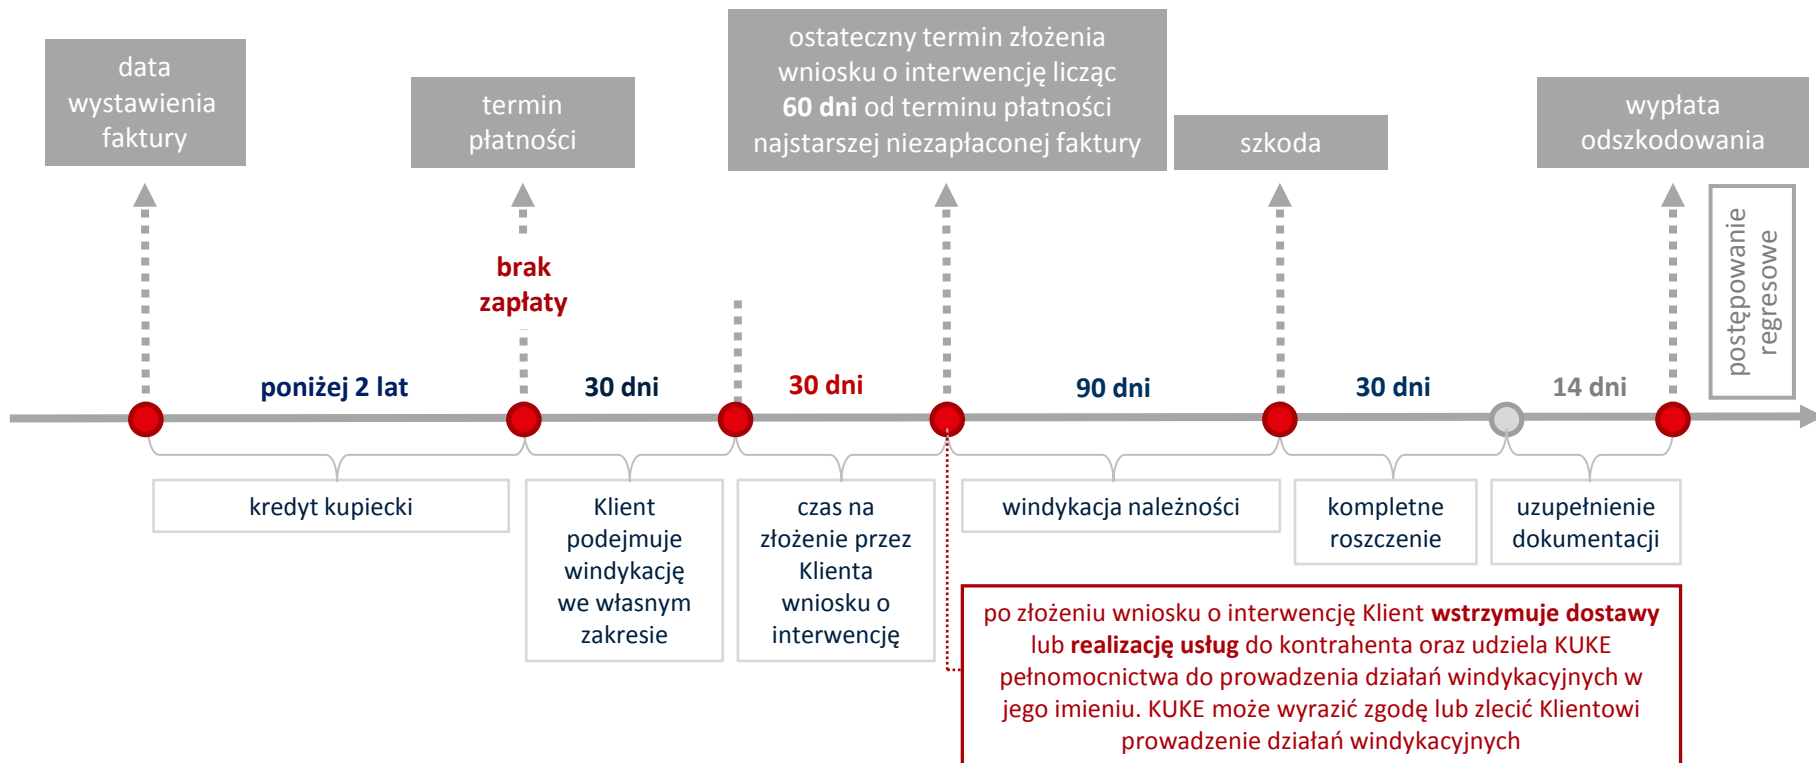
data wystawienia faktury

termin płatności

ostateczny termin złożenia wniosku o interwencję licząc **60 dni** od terminu płatności najstarszej niezapłaconej faktury

szkoda

wypłata odszkodowania

postępowanie regresowe

brak zapłaty

poniżej 2 lat

30 dni

30 dni

90 dni

30 dni

14 dni

kredyt kupiecki

Klient podejmuje windykację we własnym zakresie

czas na złożenie przez Klienta wniosku o interwencję

windykacja należności

kompletne roszczenie

uzupełnienie dokumentacji

po złożeniu wniosku o interwencję Klient **wstrzymuje dostawy** lub **realizację usług** do kontrahenta oraz udziela KUKE pełnomocnictwa do prowadzenia działań windykacyjnych w jego imieniu. KUKE może wyrazić zgodę lub zlecić Klientowi prowadzenie działań windykacyjnych